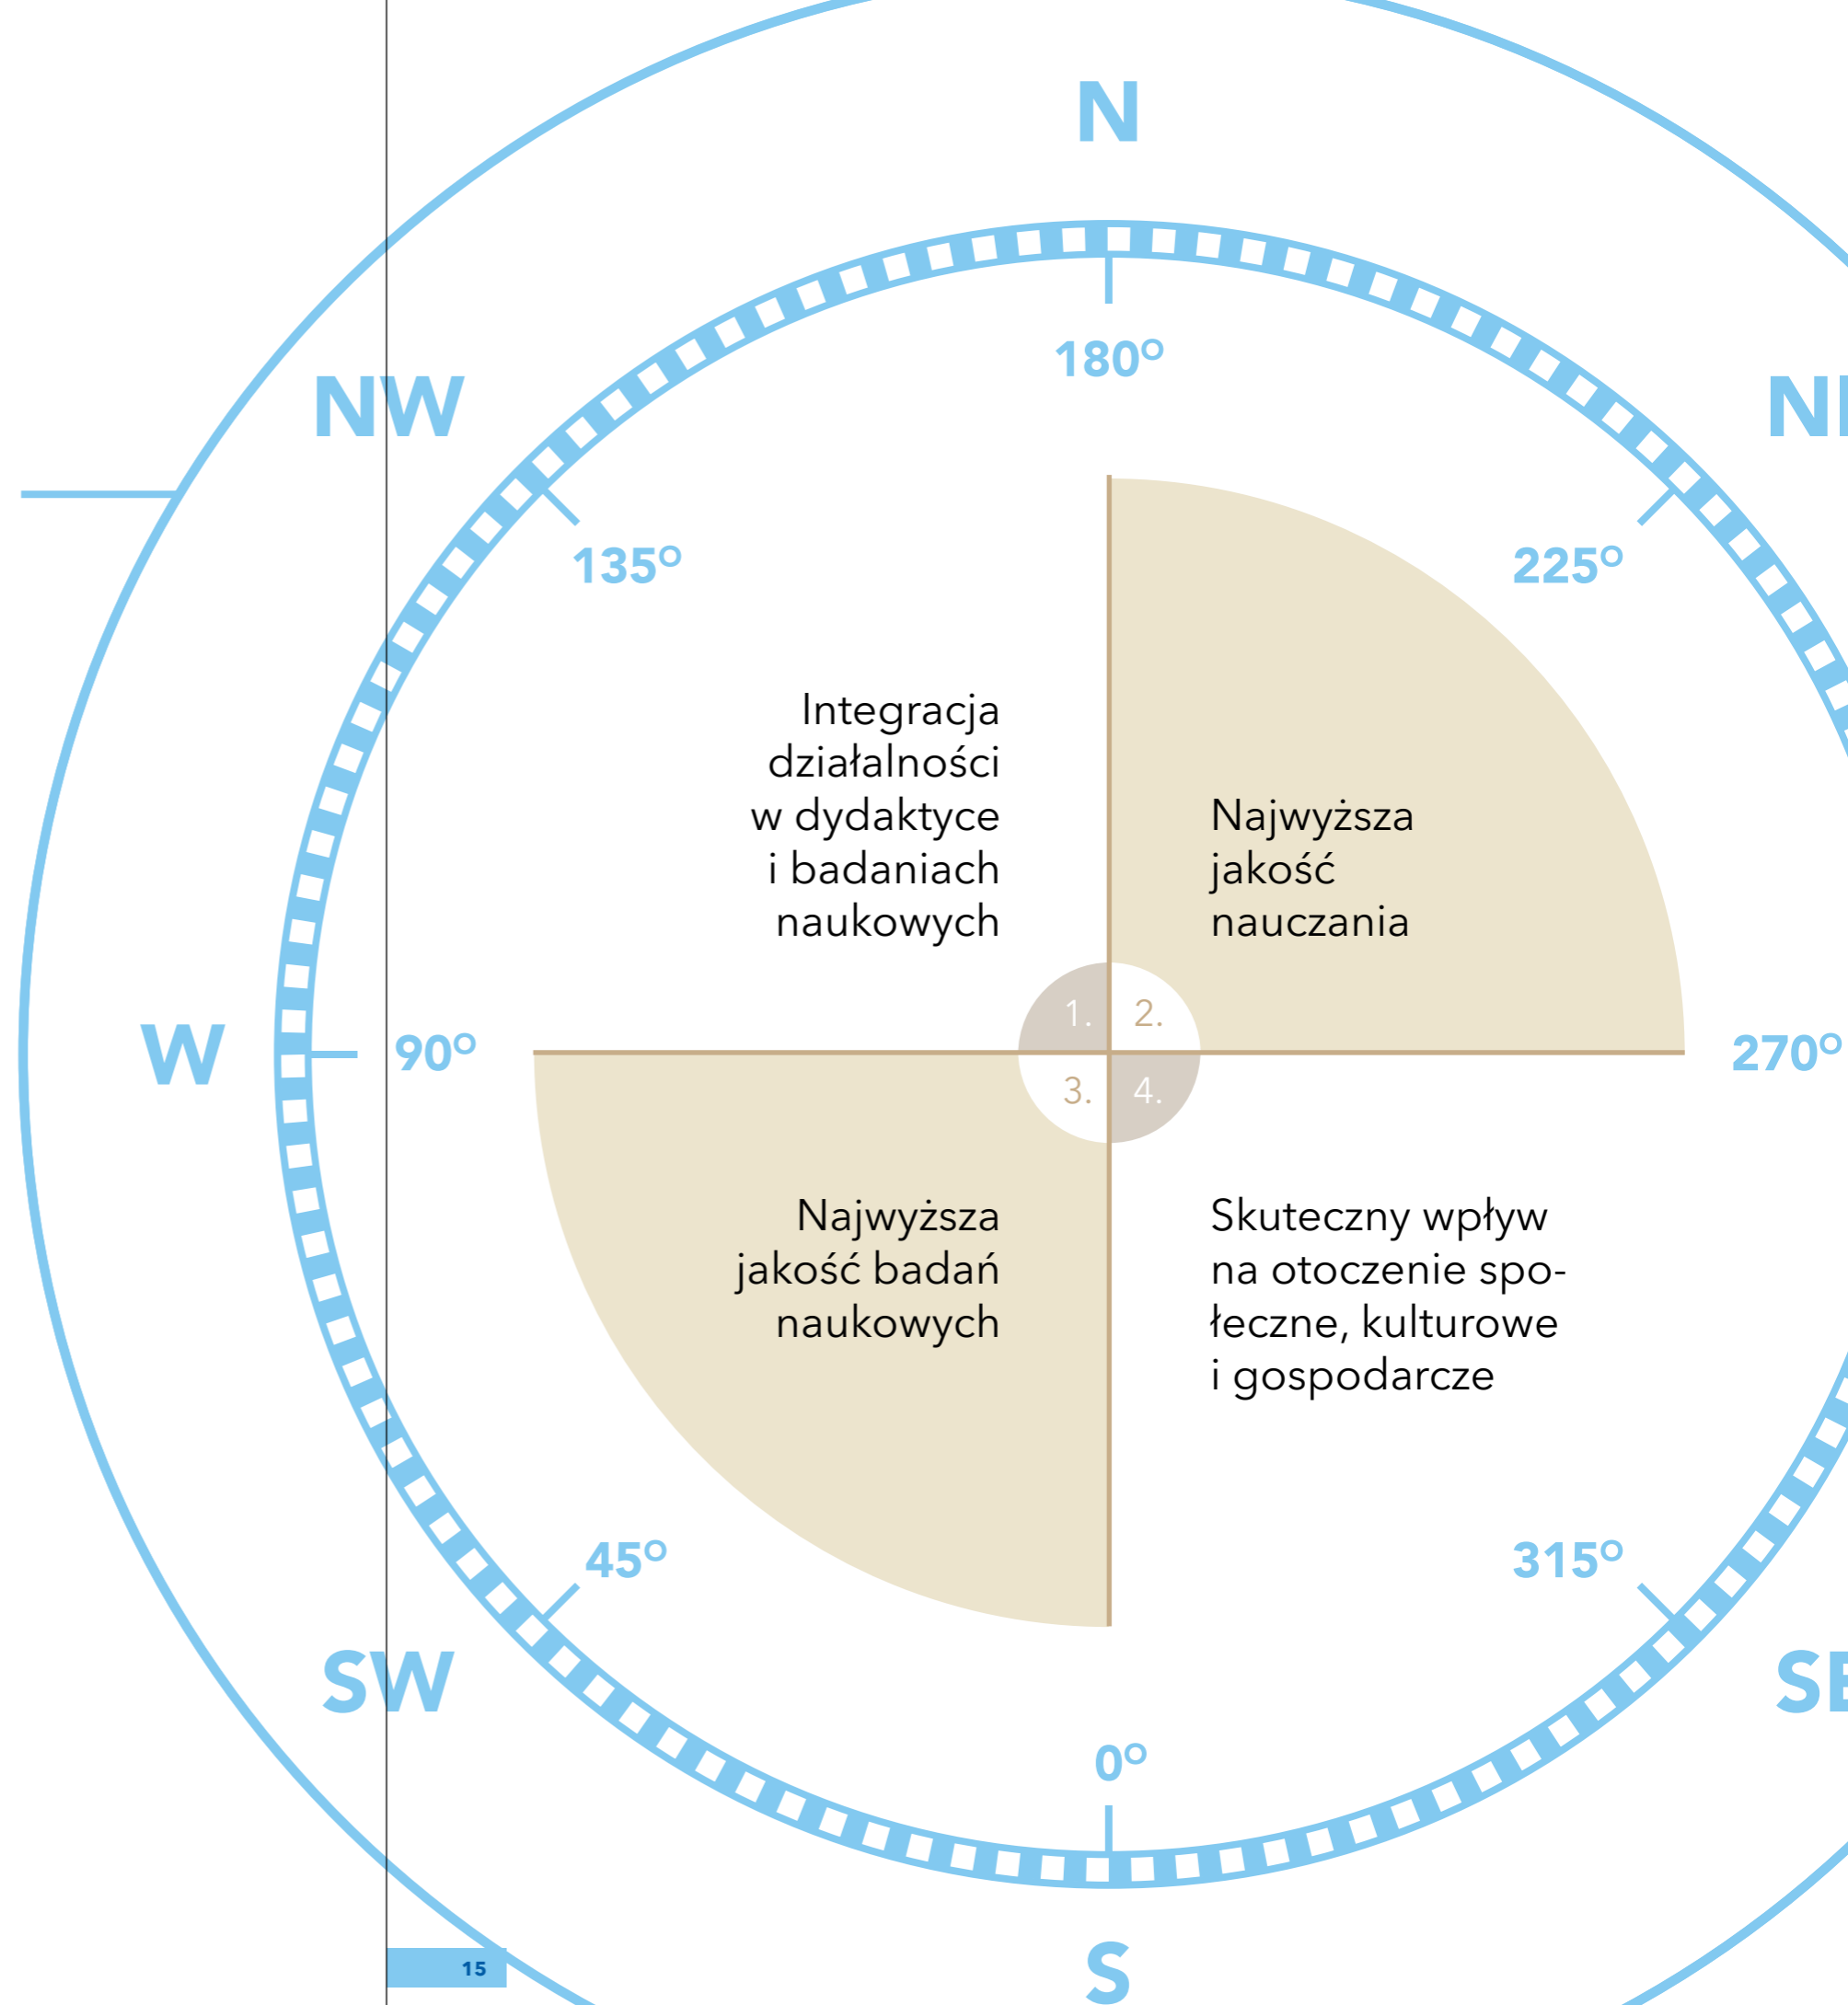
N

180°

NW

NE

135°

225°

Integracja działalności w dydaktyce i badaniach naukowych

Najwyższa jakość nauczania

1.

2.

W

90°

270°

3.

4.

Najwyższa jakość badań naukowych

Skuteczny wpływ na otoczenie społeczne, kulturowe i gospodarcze

45°

315°

SW

SE

0°

S

15